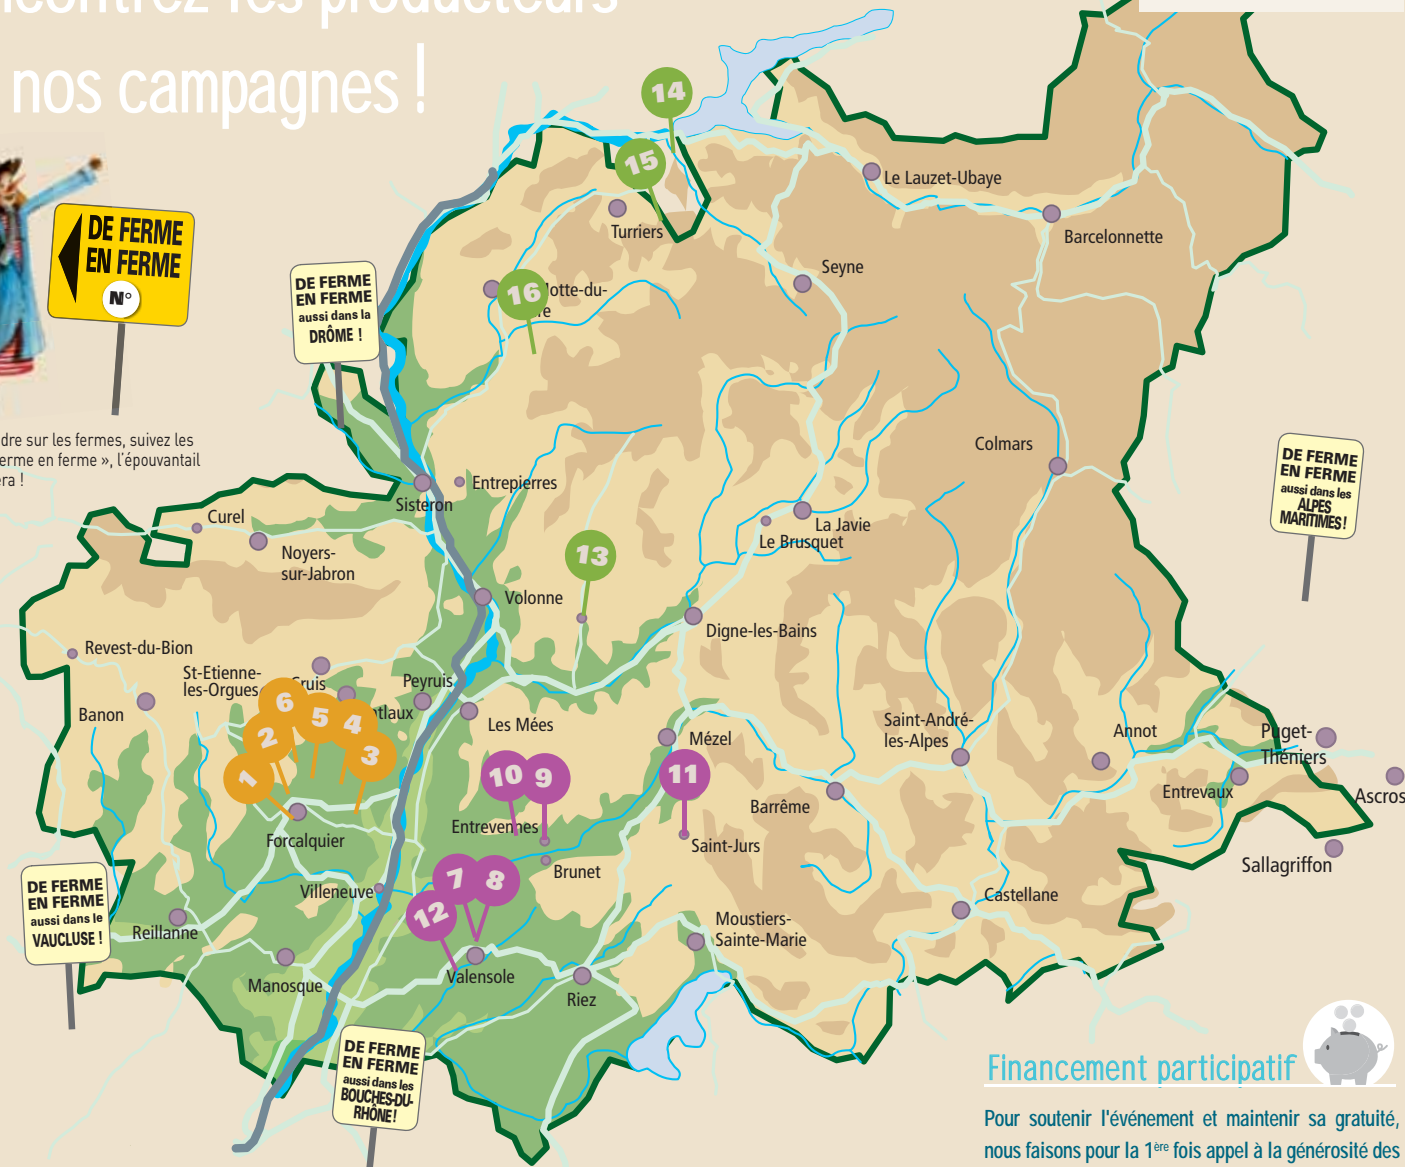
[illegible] nos campagnes !

DE FERME EN FERME N°

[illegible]dre sur les fermes, suivez les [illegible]erme en ferme », l'épouvantail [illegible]era !

DE FERME EN FERME aussi dans la DRÔME !

DE FERME EN FERME aussi dans les ALPES MARITIMES !

DE FERME EN FERME aussi dans le VAUCLUSE !

DE FERME EN FERME aussi dans les BOUCHES-DU-RHÔNE!

14
15
16
13
1
2
3
4
5
6
7
8
9
10
11
12

Le Lauzet-Ubaye
Barcelonnette
Turriers
Seyne
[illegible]otte-du-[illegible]e
Colmars
Sisteron
Entrepierres
La Javie
Le Brusquet
Curel
Noyers-sur-Jabron
Volonne
Digne-les-Bains
Revest-du-Bion
St-Etienne-les-Orgues
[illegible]ruis
Peyruis
Banon
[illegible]tlaux
Les Mées
Mézel
Saint-André-les-Alpes
Annot
Puget-Theniers
Ascros
Entrevaux
Forcalquier
Entrevennes
Barrême
Saint-Jurs
Brunet
Sallagriffon
Villeneuve
Castellane
Reillanne
Moustiers-Sainte-Marie
Manosque
Valensole
Riez

Financement participatif

Pour soutenir l'événement et maintenir sa gratuité, nous faisons pour la 1$^{ère}$ fois appel à la générosité des